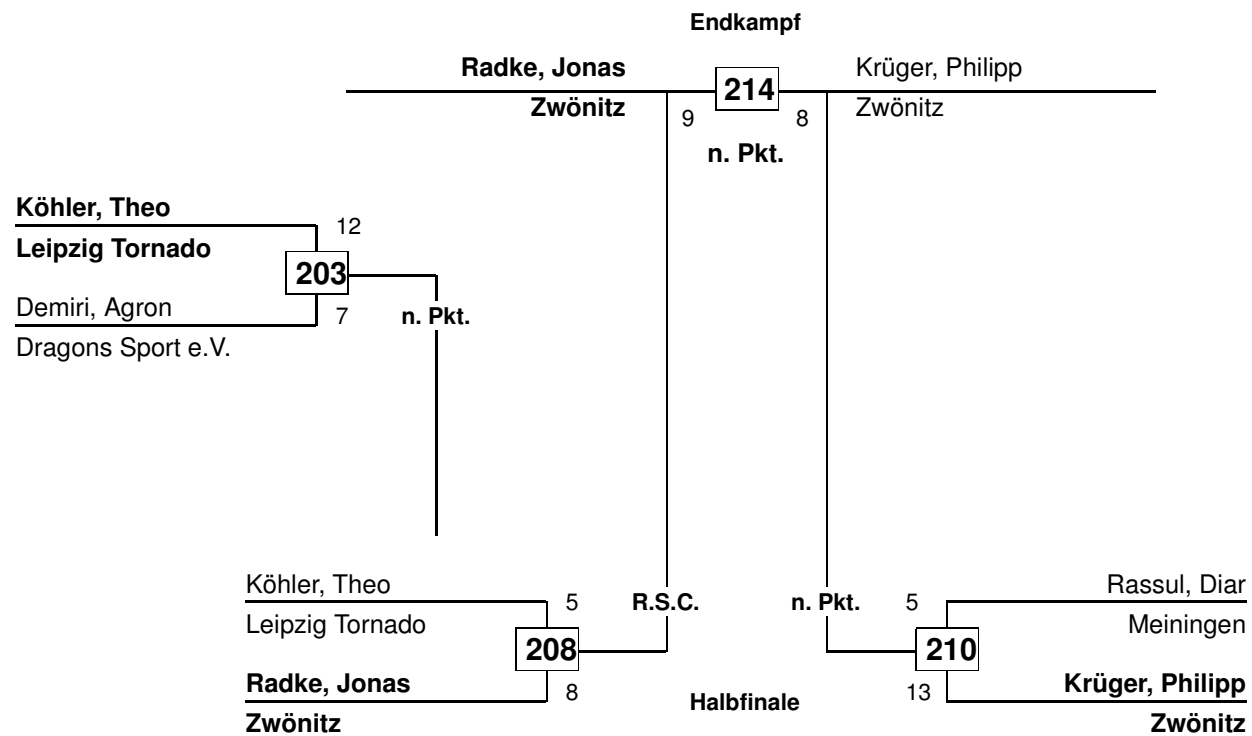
Endkampf

Radke, Jonas
Zwönitz
9
214
8
Krüger, Philipp
Zwönitz
n. Pkt.

Köhler, Theo
Leipzig Tornado
12
203
Demiri, Agron
Dragons Sport e.V.
7
n. Pkt.

Köhler, Theo
Leipzig Tornado
5
208
Radke, Jonas
Zwönitz
8
R.S.C.

Halbfinale

n. Pkt.
5
Rassul, Diar
Meiningen
210
13
Krüger, Philipp
Zwönitz